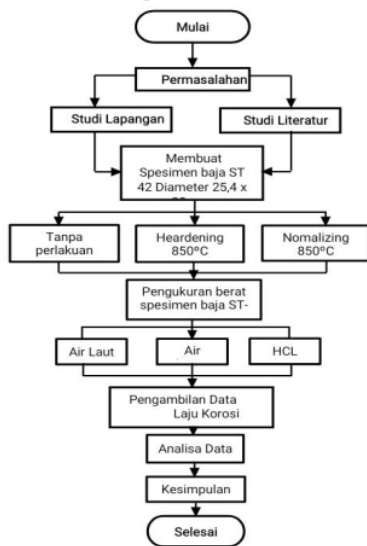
Mulai

Permasalahan

Studi Lapangan

Studi Literatur

Membuat Spesimen baja ST 42 Diameter 25,4 x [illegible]

Tanpa perlakuan

Heardening 850°C

Nomalizing 850°C

Pengukuran berat spesimen baja ST-

Air Laut

Air

HCL

Pengambilan Data Laju Korosi

Analisa Data

Kesimpulan

Selesai